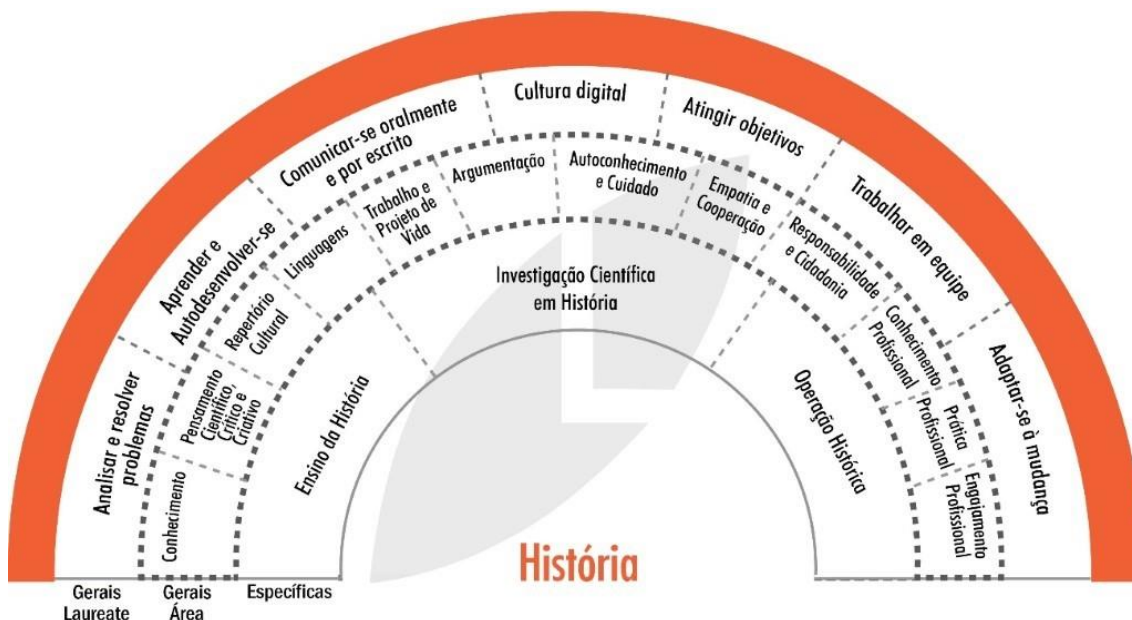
Analisar e resolver problemas

Aprender e Autodesenvolver-se

Comunicar-se oralmente e por escrito

Cultura digital

Atingir objetivos

Trabalhar em equipe

Adaptar-se à mudança

Conhecimento

Pensamento Científico, Crítico e Criativo

Repertório Cultural

Linguagens

Trabalho e Projeto de Vida

Argumentação

Autoconhecimento e Cuidado

Empatia e Cooperação

Responsabilidade e Cidadania

Conhecimento Profissional

Prática Profissional

Engajamento Profissional

Ensino da História

Investigação Científica em História

Operação Histórica

História

Gerais Laureate

Gerais Área

Específicas